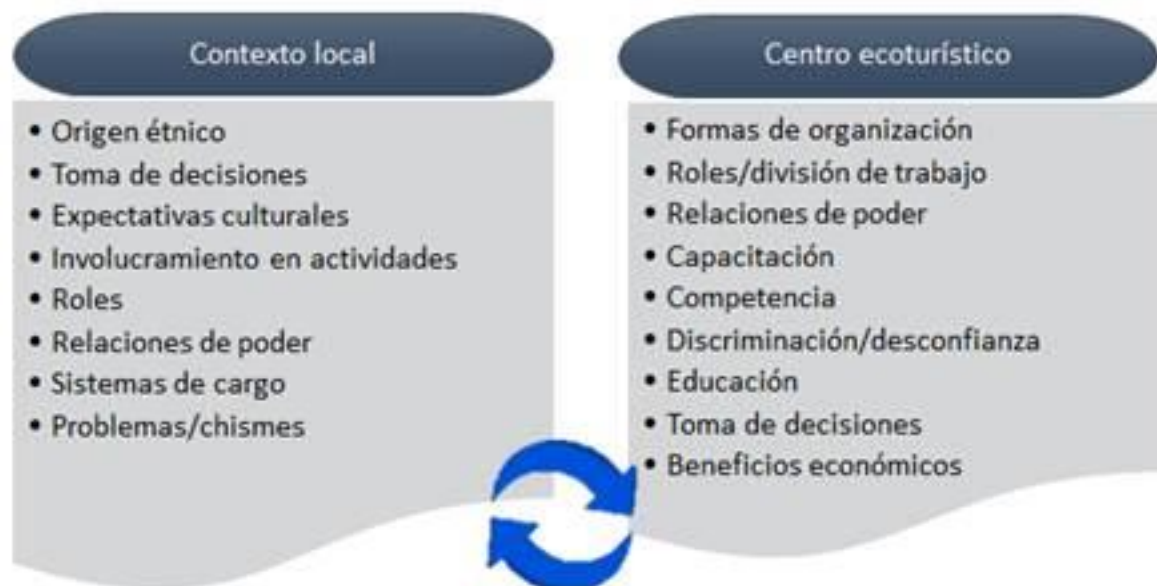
Contexto local

• Origen étnico
• Toma de decisiones
• Expectativas culturales
• Involucramiento en actividades
• Roles
• Relaciones de poder
• Sistemas de cargo
• Problemas/chismes

Centro ecoturístico

• Formas de organización
• Roles/división de trabajo
• Relaciones de poder
• Capacitación
• Competencia
• Discriminación/desconfianza
• Educación
• Toma de decisiones
• Beneficios económicos